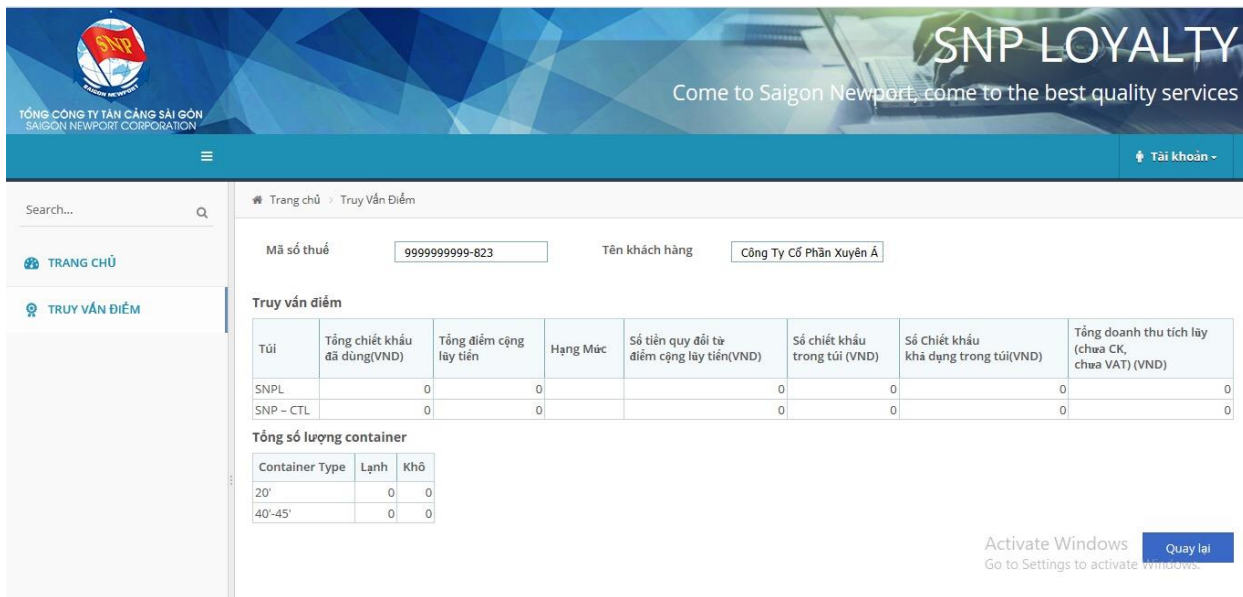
SNP
SAIGON NEWPORT
TỔNG CÔNG TY TÂN CẢNG SÀI GÒN
SAIGON NEWPORT CORPORATION

SNP LOYALTY
Come to Saigon Newport, come to the best quality services

≡

Tài khoản

Search...

TRANG CHỦ

TRUY VẤN ĐIỂM

Trang chủ > Truy Vấn Điểm

Mã số thuế 9999999999-823

Tên khách hàng Công Ty Cổ Phần Xuyên Á

Truy vấn điểm

| Túi | Tổng chiết khấu đã dùng(VND) | Tổng điểm cộng lũy tiến | Hạng Mức | Số tiền quy đổi từ điểm cộng lũy tiến(VND) | Số chiết khấu trong túi (VND) | Số Chiết khấu khả dụng trong túi(VND) | Tổng doanh thu tích lũy (chưa CK, chưa VAT) (VND) |
|---|---|---|---|---|---|---|---|
| SNPL | 0 | 0 | | 0 | 0 | 0 | 0 |
| SNP – CTL | 0 | 0 | | 0 | 0 | 0 | 0 |

Tổng số lượng container

| Container Type | Lạnh | Khô |
|---|---|---|
| 20' | 0 | 0 |
| 40'-45' | 0 | 0 |

Activate Windows
Go to Settings to activate Windows.

Quay lại